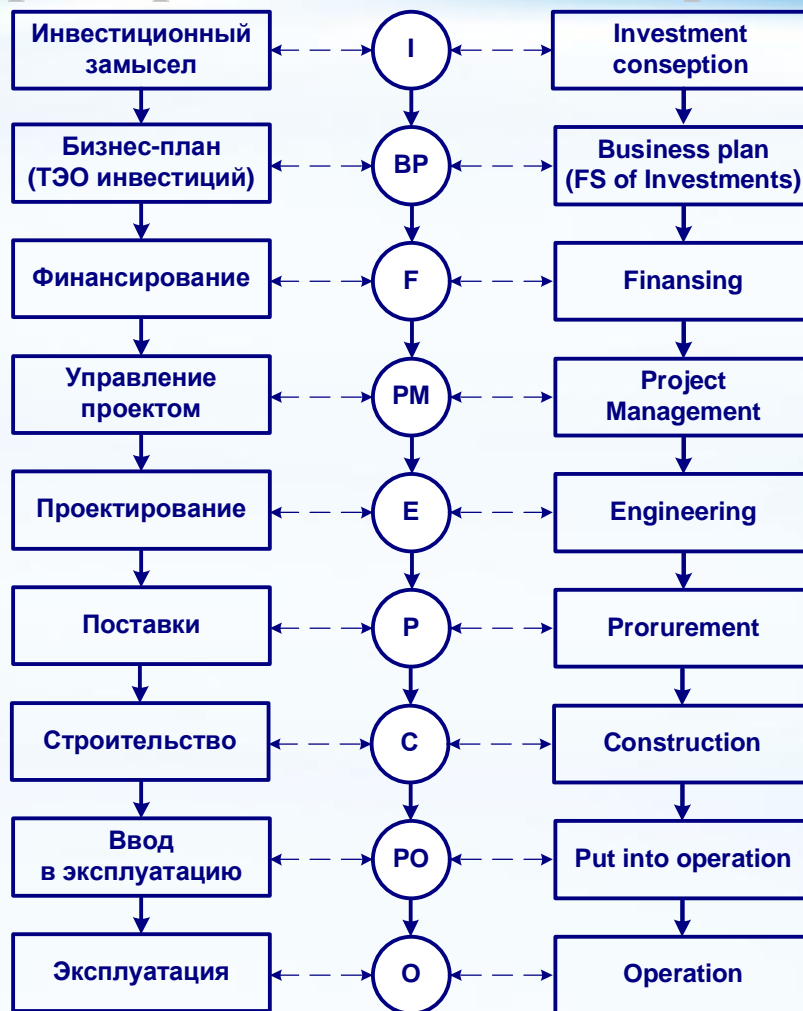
Инвестиционный замысел

I

Investment conseption

Бизнес-план (ТЭО инвестиций)

BP

Business plan (FS of Investments)

Финансирование

F

Finansing

Управление проектом

PM

Project Management

Проектирование

E

Engineering

Поставки

P

Prorurement

Строительство

C

Construction

Ввод в эксплуатацию

PO

Put into operation

Эксплуатация

O

Operation